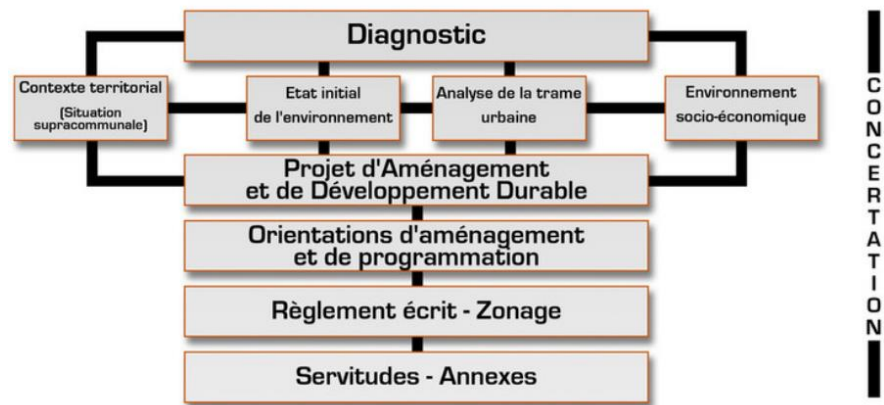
Diagnostic

Contexte territorial
(Situation supracommunale)

Etat initial de l'environnement

Analyse de la trame urbaine

Environnement socio-économique

Projet d'Aménagement et de Développement Durable

Orientations d'aménagement et de programmation

Règlement écrit - Zonage

Servitudes - Annexes

CONCERTATION